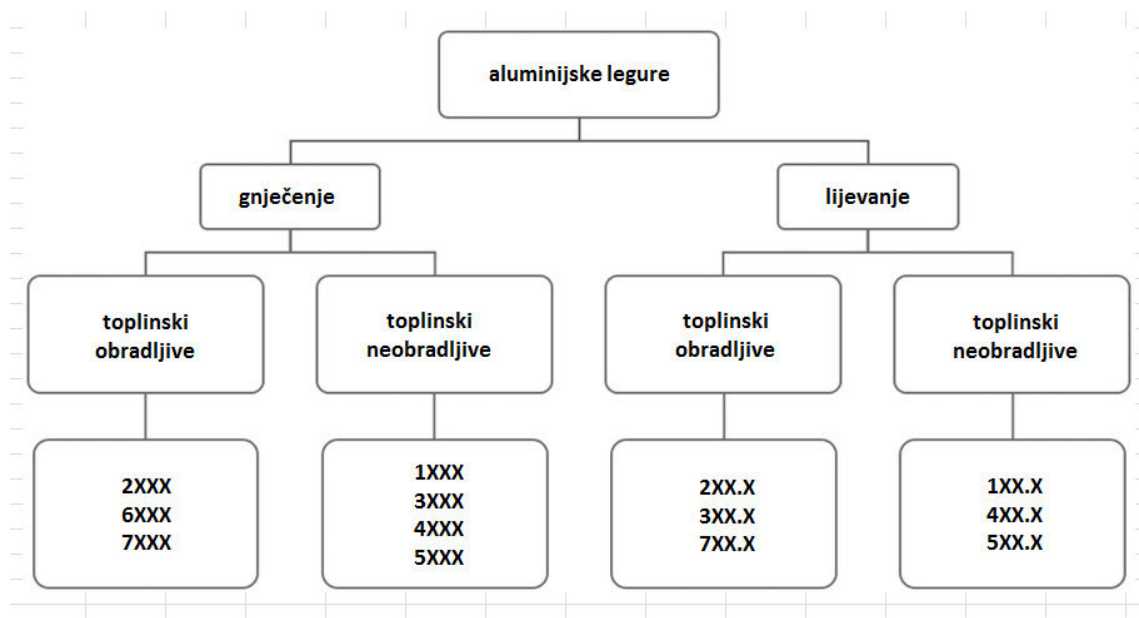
aluminijske legure

gnječenje

lijevanje

toplinski obradljive

toplinski neobradljive

toplinski obradljive

toplinski neobradljive

2XXX
6XXX
7XXX

1XXX
3XXX
4XXX
5XXX

2XX.X
3XX.X
7XX.X

1XX.X
4XX.X
5XX.X